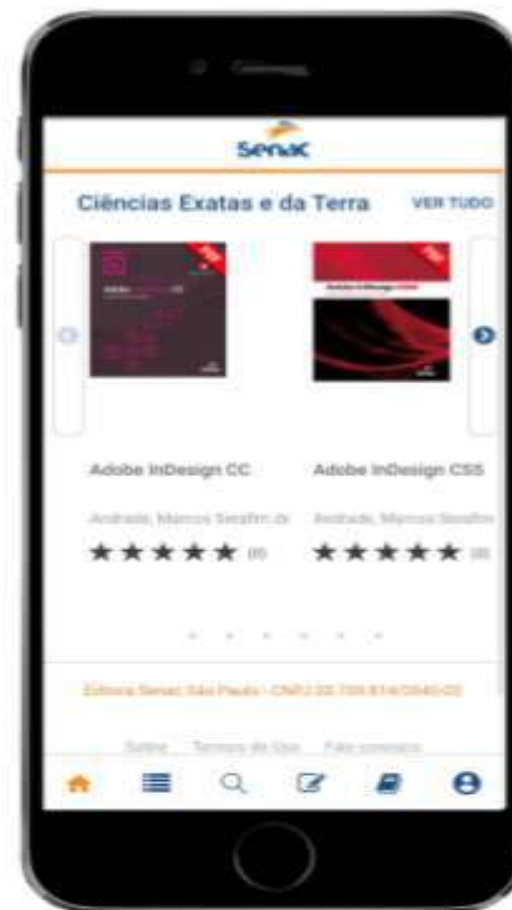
Senac

Ciências Exatas e da Terra

VER TUDO

Adobe InDesign CC

Adobe InDesign CS5

Andrade, Marcos Serafim de

Andrade, Marcos Serafim

★★★★★ (0)

★★★★★ (0)

Editora Senac São Paulo - CNPJ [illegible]

Sobre Termos de Uso Fale conosco